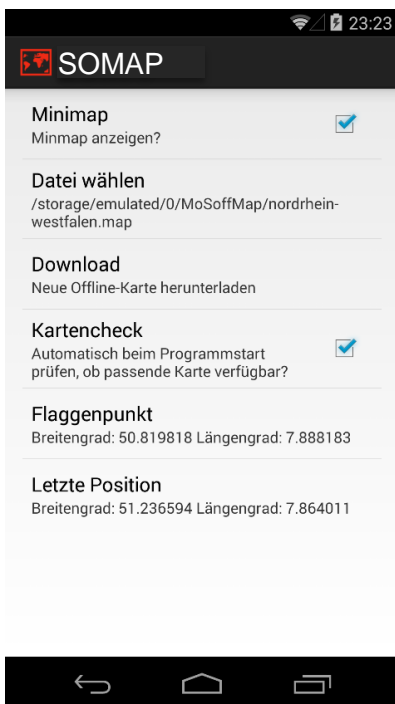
23:23

SOMAP

Minimap
Minmap anzeigen?

Datei wählen
/storage/emulated/0/MoSoffMap/nordrhein-westfalen.map

Download
Neue Offline-Karte herunterladen

Kartencheck
Automatisch beim Programmstart prüfen, ob passende Karte verfügbar?

Flaggenpunkt
Breitengrad: 50.819818 Längengrad: 7.888183

Letzte Position
Breitengrad: 51.236594 Längengrad: 7.864011